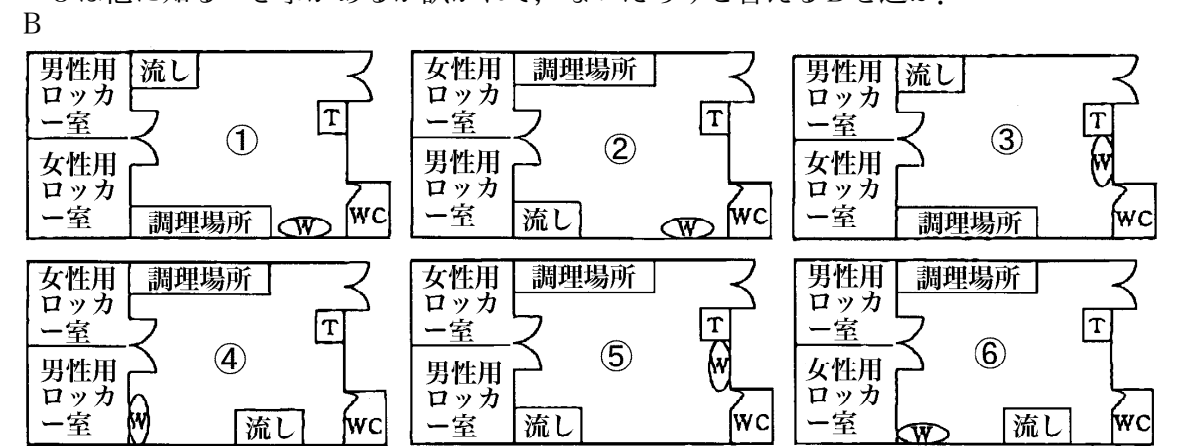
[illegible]
B

男性用ロッカー室
流し
T
①
女性用ロッカー室
調理場所
W
WC

女性用ロッカー室
調理場所
T
②
男性用ロッカー室
流し
W
WC

男性用ロッカー室
流し
T
③
W
女性用ロッカー室
調理場所
WC

女性用ロッカー室
調理場所
T
④
男性用ロッカー室
W
流し
WC

女性用ロッカー室
調理場所
T
⑤
W
男性用ロッカー室
流し
WC

男性用ロッカー室
調理場所
T
⑥
女性用ロッカー室
W
流し
WC